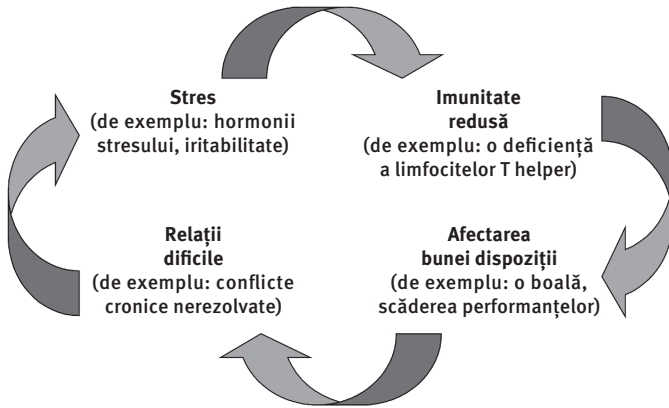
Stres
(de exemplu: hormonii stresului, iritabilitate)

Imunitate redusă
(de exemplu: o deficiență a limfocitelor T helper)

Afectarea bunei dispoziții
(de exemplu: o boală, scăderea performanțelor)

Relații dificile
(de exemplu: conflicte cronice nerezolvate)